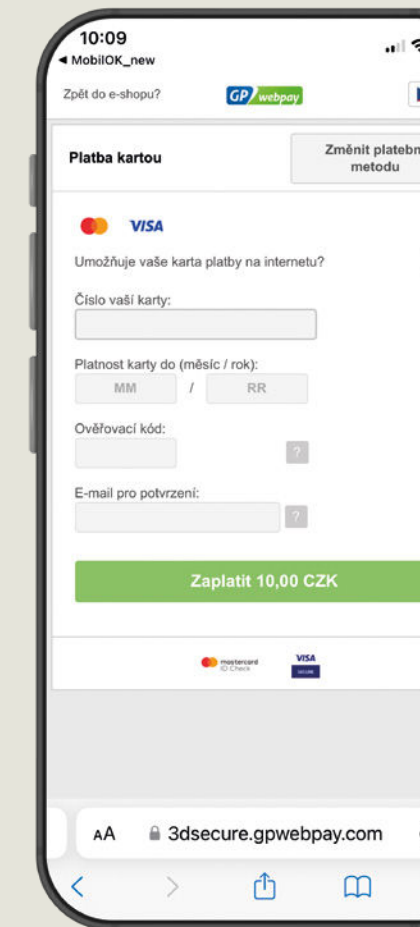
10:09
◀ MobilOK_new

Zpět do e-shopu?

GP webpay

Platba kartou

Změnit platebn metodu

VISA

Umožňuje vaše karta platby na internetu?

Číslo vaší karty:

Platnost karty do (měsíc / rok):

MM / RR

Ověřovací kód:

?

E-mail pro potvrzení:

?

Zaplatit 10,00 CZK

mastercard ID Check

VISA SECURE

AA 3dsecure.gpwebpay.com